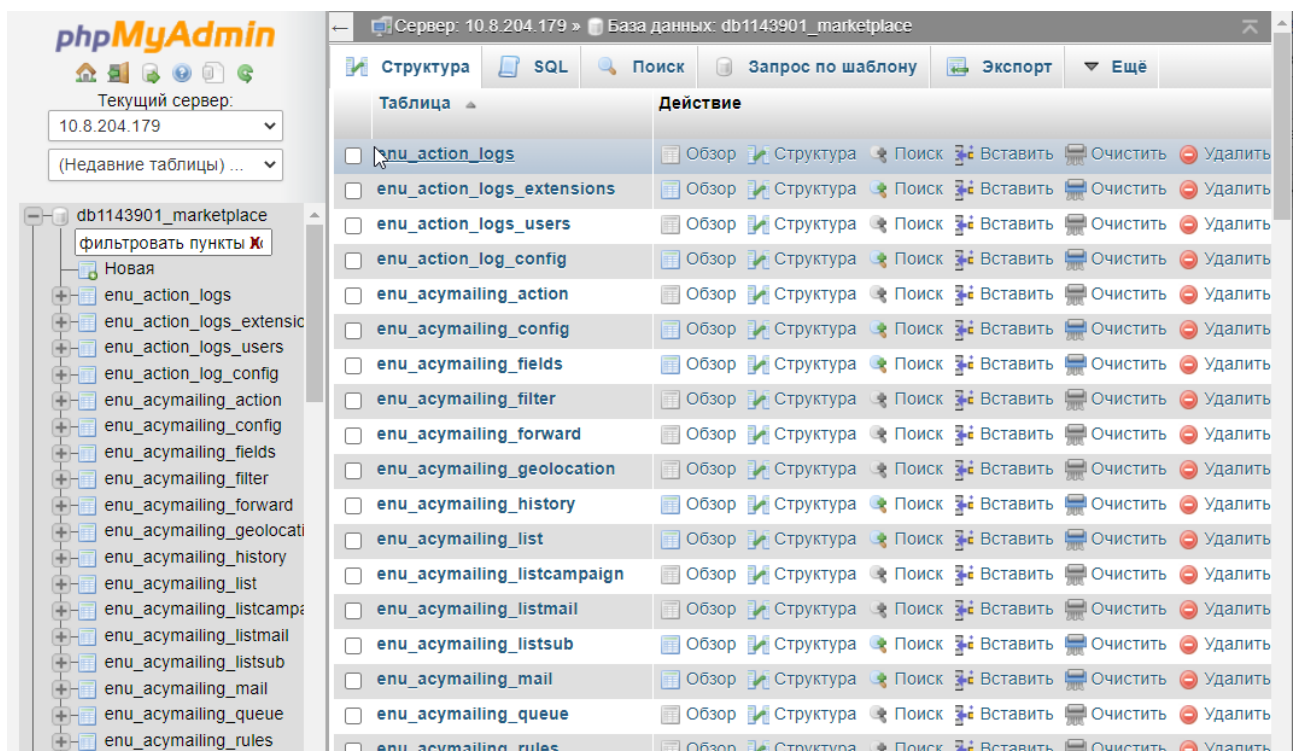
phpMyAdmin

Текущий сервер:
10.8.204.179
(Недавние таблицы) ...

db1143901_marketplace
фильтровать пункты
Новая
enu_action_logs
enu_action_logs_extensic
enu_action_logs_users
enu_action_log_config
enu_acymailing_action
enu_acymailing_config
enu_acymailing_fields
enu_acymailing_filter
enu_acymailing_forward
enu_acymailing_geolocati
enu_acymailing_history
enu_acymailing_list
enu_acymailing_listcampa
enu_acymailing_listmail
enu_acymailing_listsub
enu_acymailing_mail
enu_acymailing_queue
enu_acymailing_rules

Сервер: 10.8.204.179 » База данных: db1143901_marketplace

Структура | SQL | Поиск | Запрос по шаблону | Экспорт | Ещё

| Таблица | Действие |
|---|---|
| enu_action_logs | Обзор Структура Поиск Вставить Очистить Удалить |
| enu_action_logs_extensions | Обзор Структура Поиск Вставить Очистить Удалить |
| enu_action_logs_users | Обзор Структура Поиск Вставить Очистить Удалить |
| enu_action_log_config | Обзор Структура Поиск Вставить Очистить Удалить |
| enu_acymailing_action | Обзор Структура Поиск Вставить Очистить Удалить |
| enu_acymailing_config | Обзор Структура Поиск Вставить Очистить Удалить |
| enu_acymailing_fields | Обзор Структура Поиск Вставить Очистить Удалить |
| enu_acymailing_filter | Обзор Структура Поиск Вставить Очистить Удалить |
| enu_acymailing_forward | Обзор Структура Поиск Вставить Очистить Удалить |
| enu_acymailing_geolocation | Обзор Структура Поиск Вставить Очистить Удалить |
| enu_acymailing_history | Обзор Структура Поиск Вставить Очистить Удалить |
| enu_acymailing_list | Обзор Структура Поиск Вставить Очистить Удалить |
| enu_acymailing_listcampaign | Обзор Структура Поиск Вставить Очистить Удалить |
| enu_acymailing_listmail | Обзор Структура Поиск Вставить Очистить Удалить |
| enu_acymailing_listsub | Обзор Структура Поиск Вставить Очистить Удалить |
| enu_acymailing_mail | Обзор Структура Поиск Вставить Очистить Удалить |
| enu_acymailing_queue | Обзор Структура Поиск Вставить Очистить Удалить |
| enu_acymailing_rules | Обзор Структура Поиск Вставить Очистить Удалить |